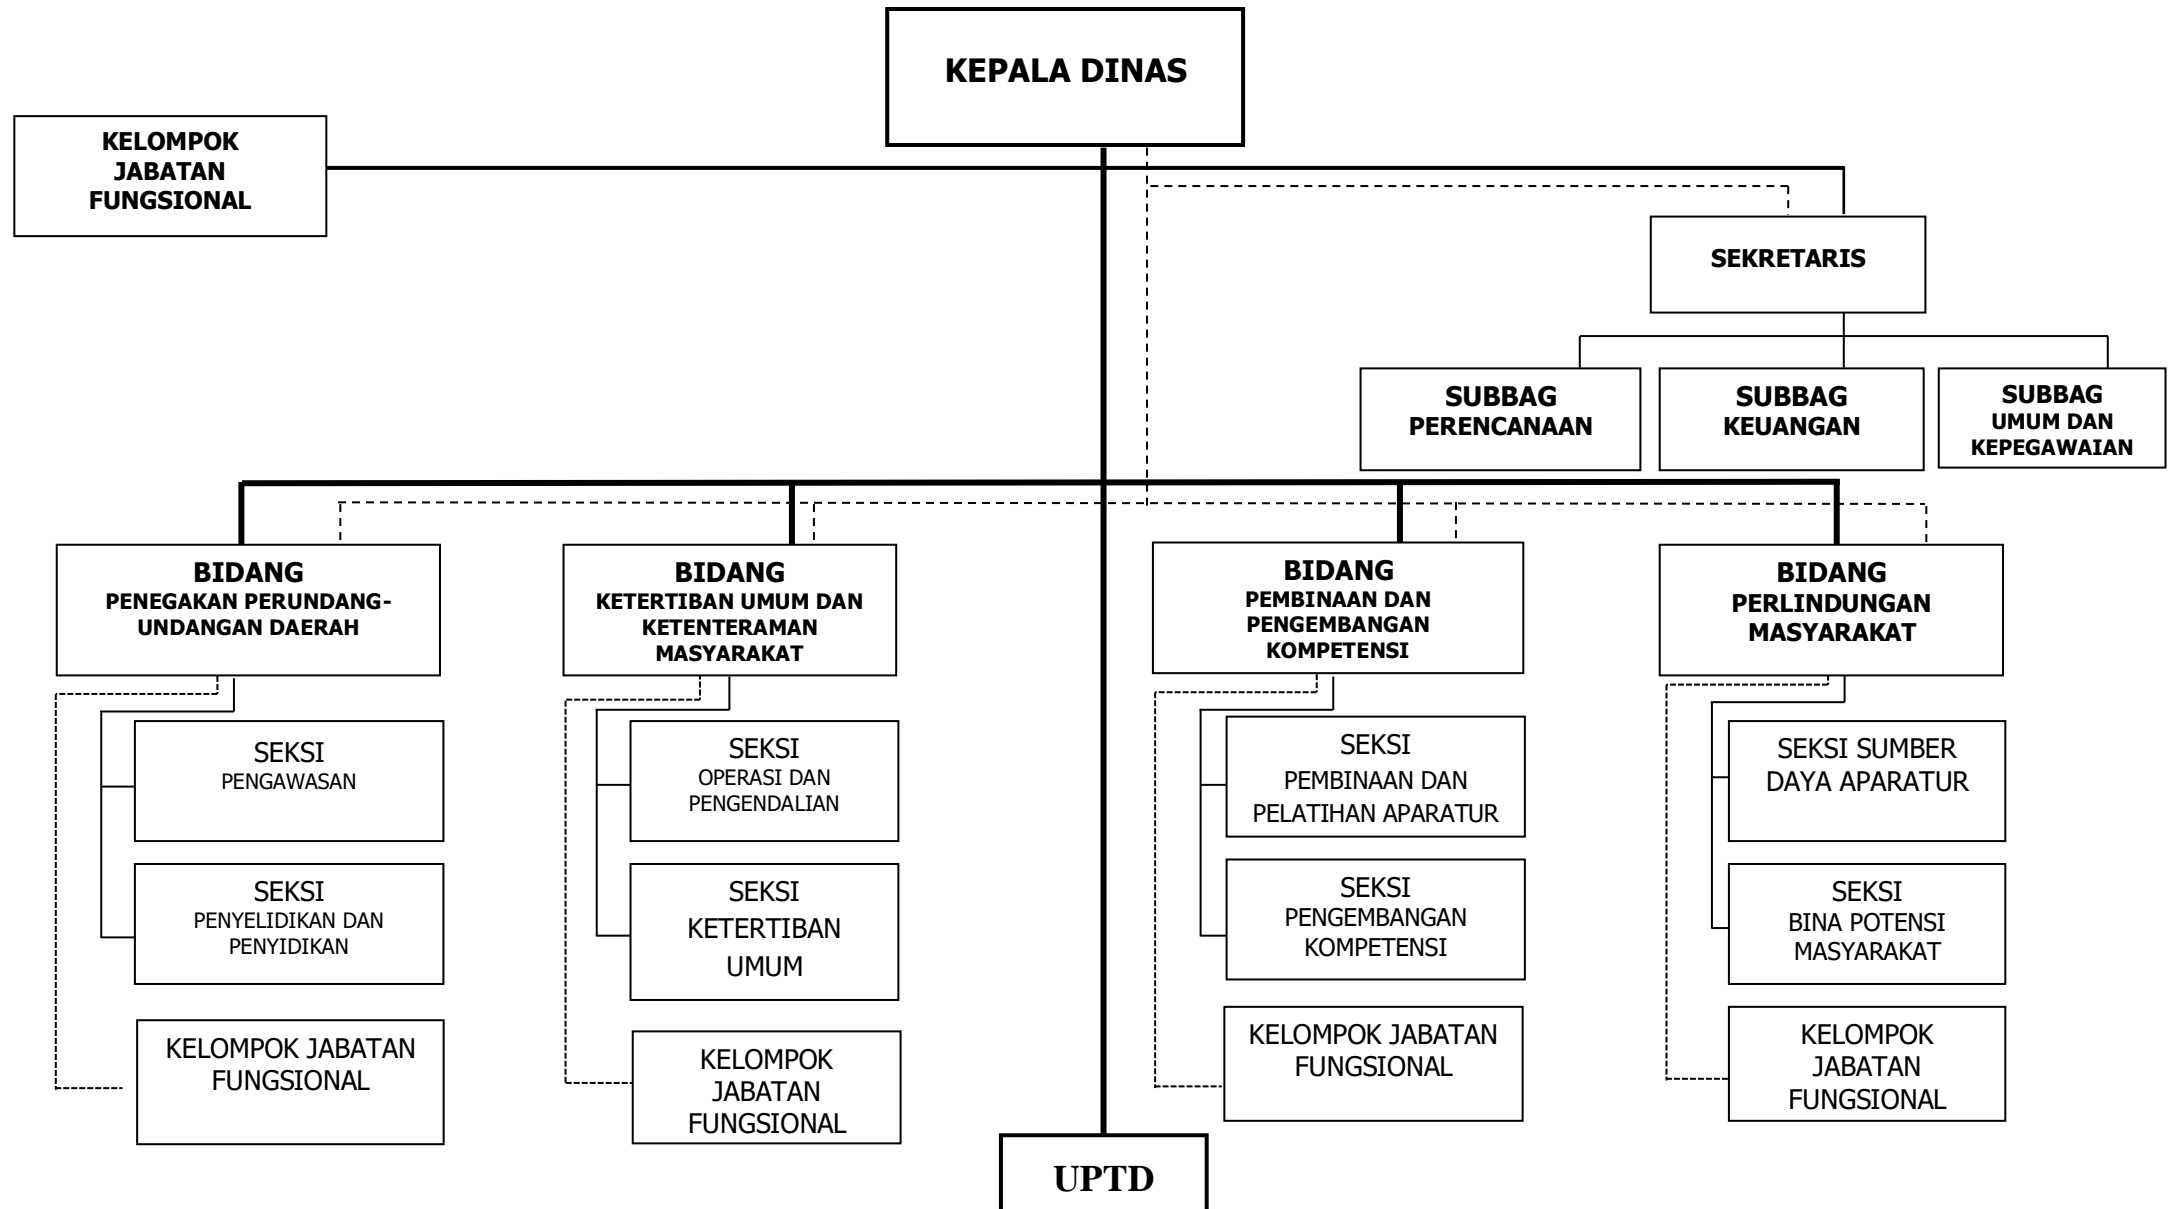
KEPALA DINAS

KELOMPOK JABATAN FUNGSIONAL

SEKRETARIS

SUBBAG PERENCANAAN

SUBBAG KEUANGAN

SUBBAG UMUM DAN KEPEGAWAIAN

BIDANG PENEGAKAN PERUNDANG-UNDANGAN DAERAH

SEKSI PENGAWASAN

SEKSI PENYELIDIKAN DAN PENYIDIKAN

KELOMPOK JABATAN FUNGSIONAL

BIDANG KETERTIBAN UMUM DAN KETENTERAMAN MASYARAKAT

SEKSI OPERASI DAN PENGENDALIAN

SEKSI KETERTIBAN UMUM

KELOMPOK JABATAN FUNGSIONAL

BIDANG PEMBINAAN DAN PENGEMBANGAN KOMPETENSI

SEKSI PEMBINAAN DAN PELATIHAN APARATUR

SEKSI PENGEMBANGAN KOMPETENSI

KELOMPOK JABATAN FUNGSIONAL

BIDANG PERLINDUNGAN MASYARAKAT

SEKSI SUMBER DAYA APARATUR

SEKSI BINA POTENSI MASYARAKAT

KELOMPOK JABATAN FUNGSIONAL

UPTD